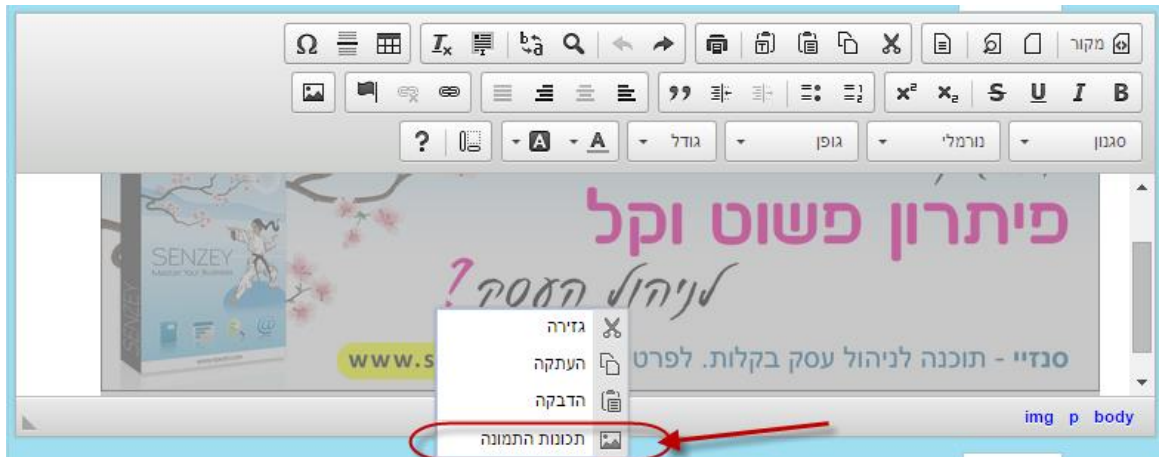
מקור

B I U S $x_2$ $x^2$ 99

סגנון נורמלי גופן גודל ?

פיתרון פשוט וקל

לניהול העסק?

SENZEY
Master Your Business

www.s

סנזיי - תוכנה לניהול עסק בקלות. לפרט

גזירה
העתקה
הדבקה
תכונות התמונה

body p img